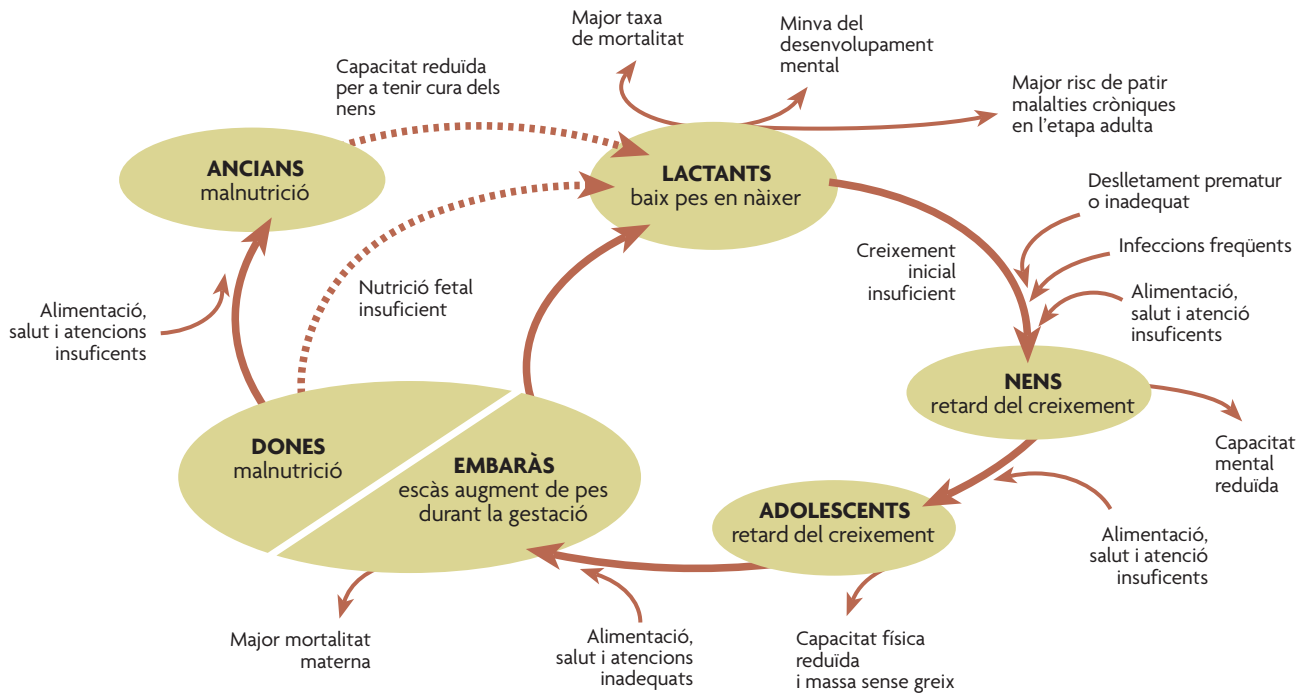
Major taxa de mortalitat

Minva del desenvolupament mental

Major risc de patir malalties cròniques en l'etapa adulta

Capacitat reduïda per a tenir cura dels nens

ANCIANS
malnutrició

LACTANTS
baix pes en nàixer

Deslletament prematur o inadequat

Infeccions freqüents

Creixement inicial insuficient

Alimentació, salut i atenció insuficients

Nutrició fetal insuficient

Alimentació, salut i atencions insuficents

NENS
retard del creixement

Capacitat mental reduïda

DONES
malnutrició

EMBARÀS
escàs augment de pes durant la gestació

ADOLESCENTS
retard del creixement

Alimentació, salut i atenció insuficents

Major mortalitat materna

Alimentació, salut i atencions inadequats

Capacitat física reduïda i massa sense greix